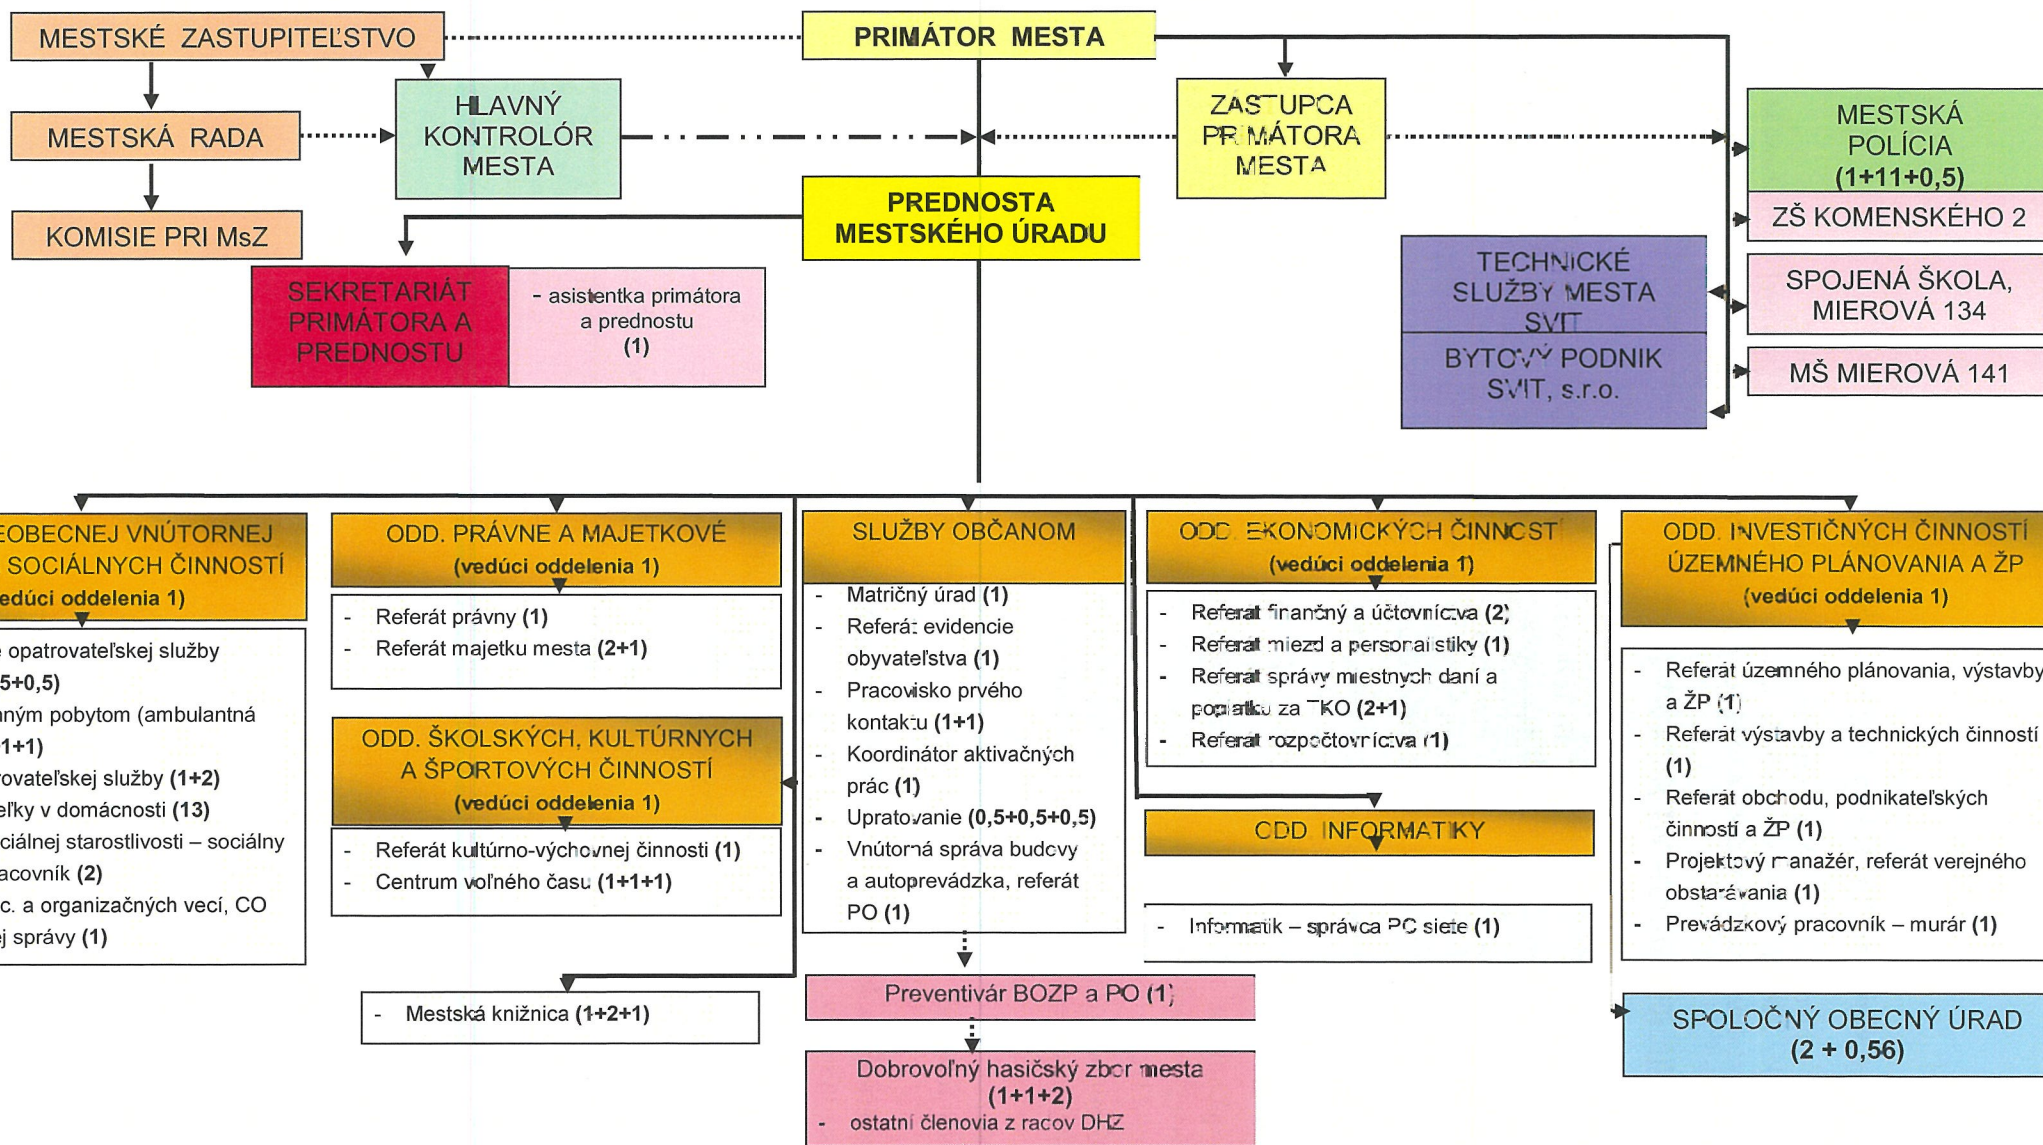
MESTSKÉ ZASTUPITEĽSTVO

PRIMÁTOR MESTA

MESTSKÁ RADA

HLAVNÝ KONTROLÓR MESTA

ZÁSTUPCA PRIMÁTORA MESTA

MESTSKÁ POLÍCIA (1+11+0,5)

KOMISIE PRI MsZ

PREDNOSTA MESTSKÉHO ÚRADU

ZŠ KOMENSKÉHO 2

SEKRETARIÁT PRIMÁTORA A PREDNOSTU

- asistentka primátora a prednostu (1)

TECHNICKÉ SLUŽBY MESTA SVIT

BYTOVÝ PODNIK SVIT, s.r.o.

SPOJENÁ ŠKOLA, MIEROVÁ 134

MŠ MIEROVÁ 141

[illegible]EOBECNEJ VNÚTORNEJ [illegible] SOCIÁLNYCH ČINNOSTÍ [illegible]edúci oddelenia 1)

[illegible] opatrovateľskej služby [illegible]5+0,5)
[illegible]aným pobytom (ambulantná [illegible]1+1)
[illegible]rovateľskej služby (1+2)
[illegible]eľky v domácnosti (13)
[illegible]ciálnej starostlivosti – sociálny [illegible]acovník (2)
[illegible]c. a organizačných vecí, CO
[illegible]j správy (1)

ODD. PRÁVNE A MAJETKOVÉ (vedúci oddelenia 1)

- Referát právny (1)
- Referát majetku mesta (2+1)

ODD. ŠKOLSKÝCH, KULTÚRNYCH A ŠPORTOVÝCH ČINNOSTÍ (vedúci oddelenia 1)

- Referát kultúrno-výchovnej činnosti (1)
- Centrum voľného času (1+1+1)

- Mestská knižnica (1+2+1)

SLUŽBY OBČANOM

- Matričný úrad (1)
- Referát evidencie obyvateľstva (1)
- Pracovisko prvého kontaktu (1+1)
- Koordinátor aktivačných prác (1)
- Upratovanie (0,5+0,5+0,5)
- Vnútorná správa budovy a autoprevádzka, referát PO (1)

Preventivár BOZP a PO (1)

Dobrovoľný hasičský zbor mesta (1+1+2)
- ostatní členovia z radov DHZ

ODD. EKONOMICKÝCH ČINNOSTÍ (vedúci oddelenia 1)

- Referát finančný a účtovníctva (2)
- Referát miezd a personalistiky (1)
- Referát správy miestnych daní a poplatku za TKO (2+1)
- Referát rozpočtovníctva (1)

ODD. INFORMATIKY

- Informatik – správca PC siete (1)

ODD. INVESTIČNÝCH ČINNOSTÍ ÚZEMNÉHO PLÁNOVANIA A ŽP (vedúci oddelenia 1)

- Referát územného plánovania, výstavby a ŽP (1)
- Referát výstavby a technických činností (1)
- Referát obchodu, podnikateľských činností a ŽP (1)
- Projektový manažér, referát verejného obstarávania (1)
- Prevádzkový pracovník – murár (1)

SPOLOČNÝ OBECNÝ ÚRAD (2 + 0,56)